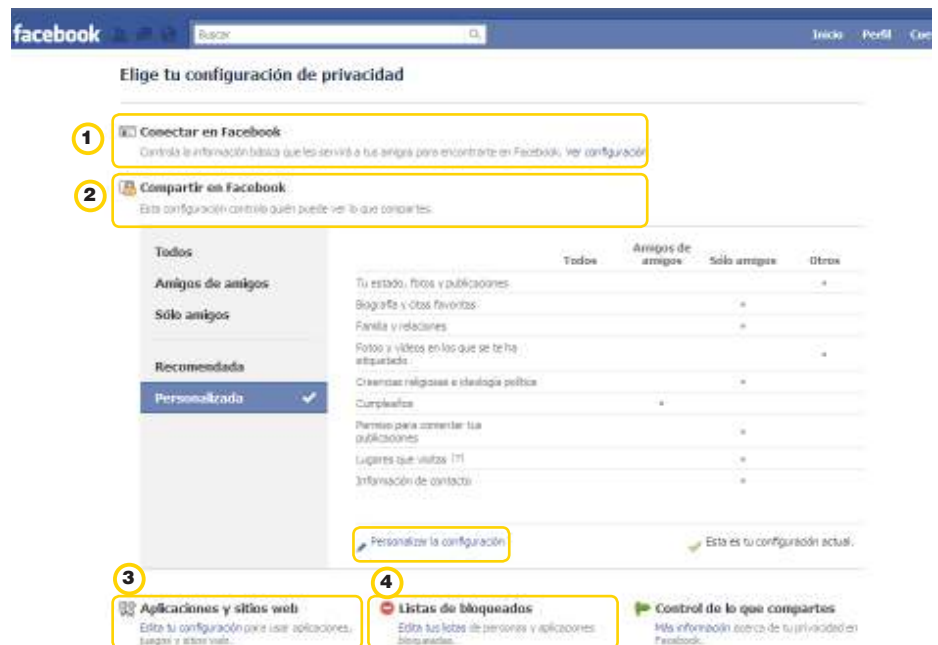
facebook Buscar Inicio Perfil Cue

Elige tu configuración de privacidad

1
Conectar en Facebook
Controla la información básica que les servirá a tus amigos para encontrarte en Facebook. Ver configuración

2
Compartir en Facebook
Esta configuración controla quién puede ver lo que compartes.

Todos
Amigos de amigos
Sólo amigos
Recomendada
Personalizada

| | Todos | Amigos de amigos | Sólo amigos | Otros |
|---|---|---|---|---|
| Tu estado, fotos y publicaciones | | | | • |
| Biografía y citas favoritas | | | • | |
| Familia y relaciones | | | • | |
| Fotos y videos en los que se te ha etiquetado | | | | • |
| Creencias religiosas e ideología política | | | • | |
| Cumpleaños | | • | | |
| Permiso para comentar tus publicaciones | | | • | |
| Lugares que visitas [?] | | | • | |
| Información de contacto | | | • | |

Personalizar la configuración
Esta es tu configuración actual.

3
Aplicaciones y sitios web
Edita tu configuración para usar aplicaciones, juegos y sitios web.

4
Listas de bloqueados
Edita tus listas de personas y aplicaciones bloqueadas.

Control de lo que compartes
Más información acerca de tu privacidad en Facebook.